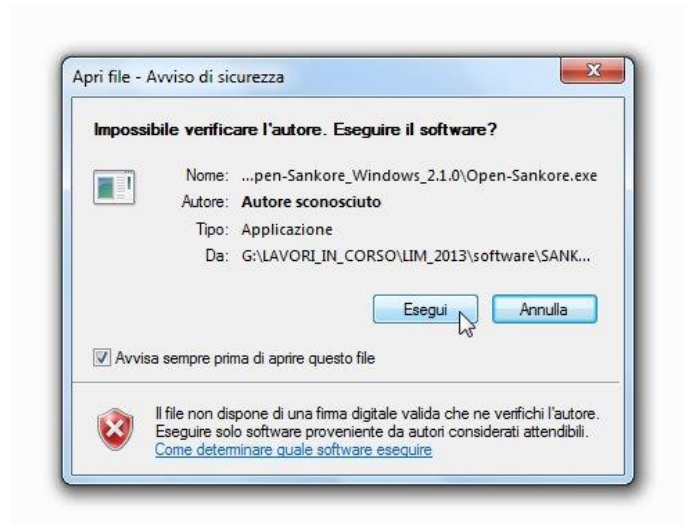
Apri file - Avviso di sicurezza

Impossibile verificare l'autore. Eseguire il software?

Nome: ...pen-Sankore_Windows_2.1.0\Open-Sankore.exe
Autore: Autore sconosciuto
Tipo: Applicazione
Da: G:\LAVORI_IN_CORSO\LIM_2013\software\SANK...

Esegui
Annulla

Avvisa sempre prima di aprire questo file

Il file non dispone di una firma digitale valida che ne verifichi l'autore. Eseguire solo software proveniente da autori considerati attendibili.
Come determinare quale software eseguire